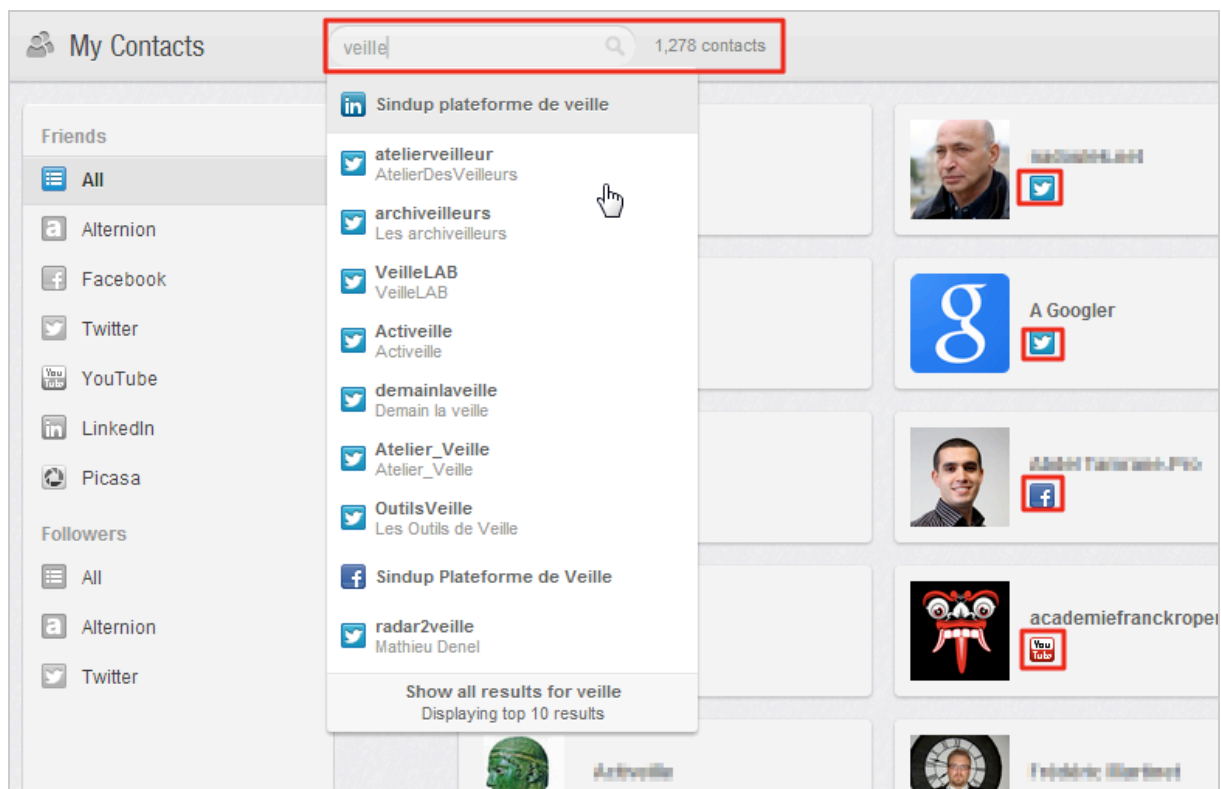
My Contacts

veille

1,278 contacts

Friends

All

Alternion

Facebook

Twitter

YouTube

LinkedIn

Picasa

Followers

All

Alternion

Twitter

Sindup plateforme de veille

atelierveilleur
AtelierDesVeilleurs

archiveilleurs
Les archiveilleurs

VeilleLAB
VeilleLAB

Activeille
Activeille

demainlaveille
Demain la veille

Atelier_Veille
Atelier_Veille

OutilsVeille
Les Outils de Veille

Sindup Plateforme de Veille

radar2veille
Mathieu Denel

Show all results for veille
Displaying top 10 results

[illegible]

A Googler

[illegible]

academiefranckroper

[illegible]

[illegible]